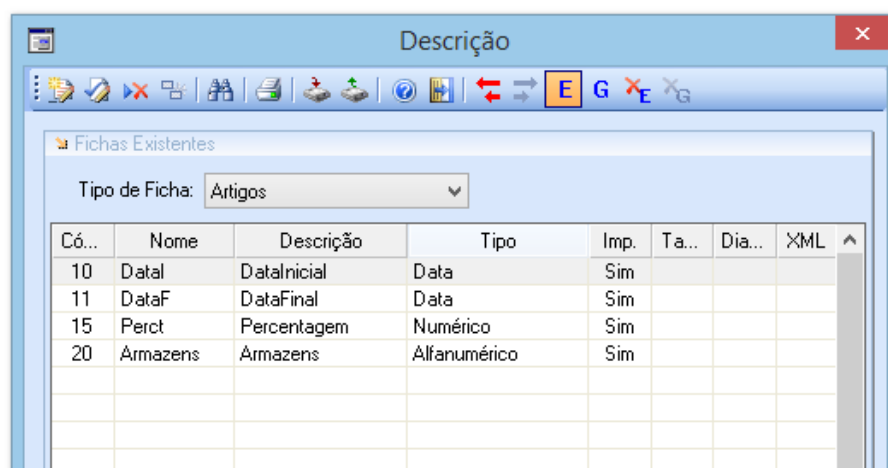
Descrição

E G

Fichas Existentes

Tipo de Ficha: Artigos

| Có... | Nome | Descrição | Tipo | Imp. | Ta... | Dia... | XML |
|---|---|---|---|---|---|---|---|
| 10 | DataI | DataInicial | Data | Sim | | | |
| 11 | DataF | DataFinal | Data | Sim | | | |
| 15 | Perct | Percentagem | Numérico | Sim | | | |
| 20 | Armazens | Armazens | Alfanumérico | Sim | | | |